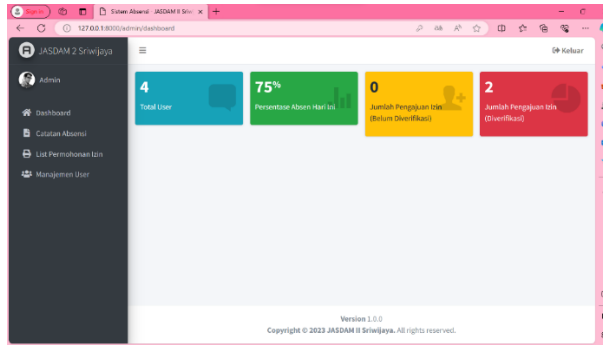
Sign in
Sistem Absensi - JASDAM II Sriw ×
127.0.0.1:8000/admin/dashboard

JASDAM 2 Sriwijaya
≡
Keluar
Admin
Dashboard
Catatan Absensi
List Permohonan Izin
Manajemen User

4
Total User

75%
Persentase Absen Hari Ini

0
Jumlah Pengajuan Izin (Belum Diverifikasi)

2
Jumlah Pengajuan Izin (Diverifikasi)

Version 1.0.0
Copyright © 2023 JASDAM II Sriwijaya. All rights reserved.